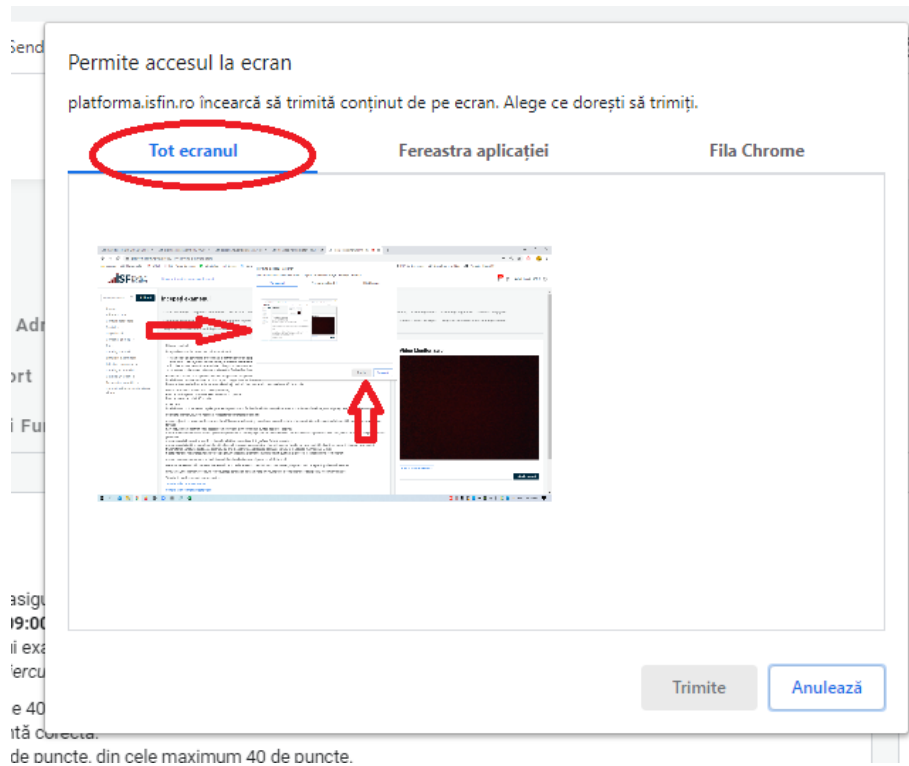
Send

Adr

ort

i Fur

asigu
09:00
i exa
ercu

e 40
ntă corectă.
de puncte, din cele maximum 40 de puncte.

Permite accesul la ecran

platforma.isfin.ro încearcă să trimită conținut de pe ecran. Alege ce dorești să trimiți.

Tot ecranul | Fereastra aplicației | Fila Chrome

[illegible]

Trimite | Anulează